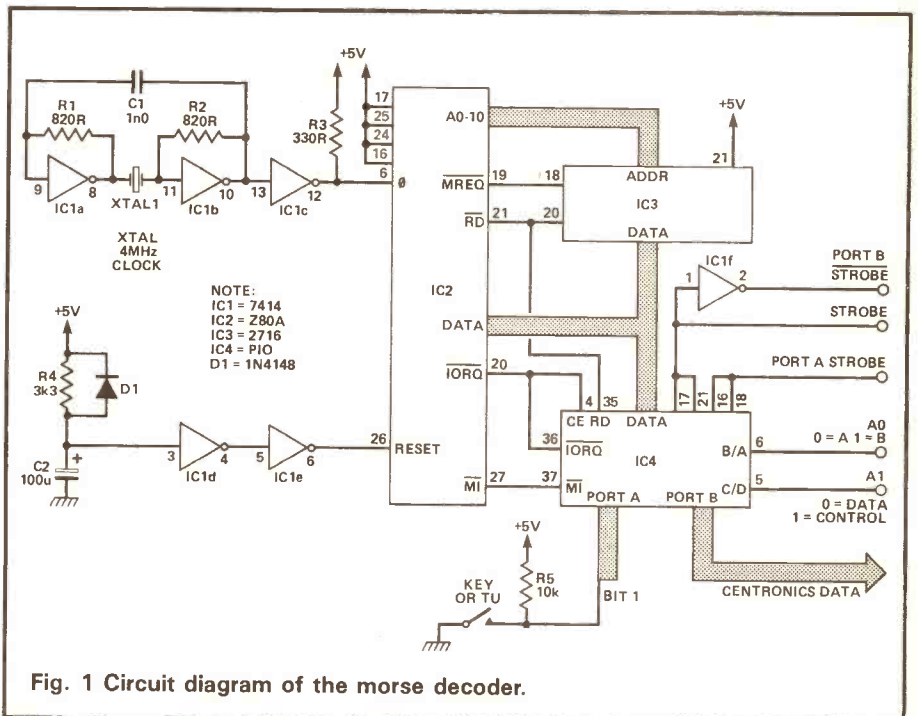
C1
1n0
R1
820R
R2
820R
9
IC1a
8
XTAL1
11
IC1b
10
13
IC1c
12
XTAL
4MHz
CLOCK
+5V
R3
330R
17
25
24
16
6
Ø
A0-10
19
$\overline{MREQ}$
18
ADDR
+5V
21
IC3
$\overline{RD}$
21
20
DATA
IC2
NOTE:
IC1 = 7414
IC2 = Z80A
IC3 = 2716
IC4 = PIO
D1 = 1N4148
+5V
R4
3k3
D1
C2
100u
+
3
IC1d
4
5
IC1e
6
26
RESET
DATA
20
$\overline{IORQ}$
27
$\overline{MI}$
4
35
CE RD
DATA
36
$\overline{IORQ}$
IC4
37
$\overline{MI}$
PORT A
PORT B
1
IC1f
2
PORT B
$\overline{STROBE}$
STROBE
PORT A STROBE
17
21
16
18
B/A
6
A0
0 = A 1 = B
C/D
5
A1
0 = DATA
1 = CONTROL
+5V
R5
10k
KEY
OR TU
BIT 1
CENTRONICS DATA
Fig. 1 Circuit diagram of the morse decoder.